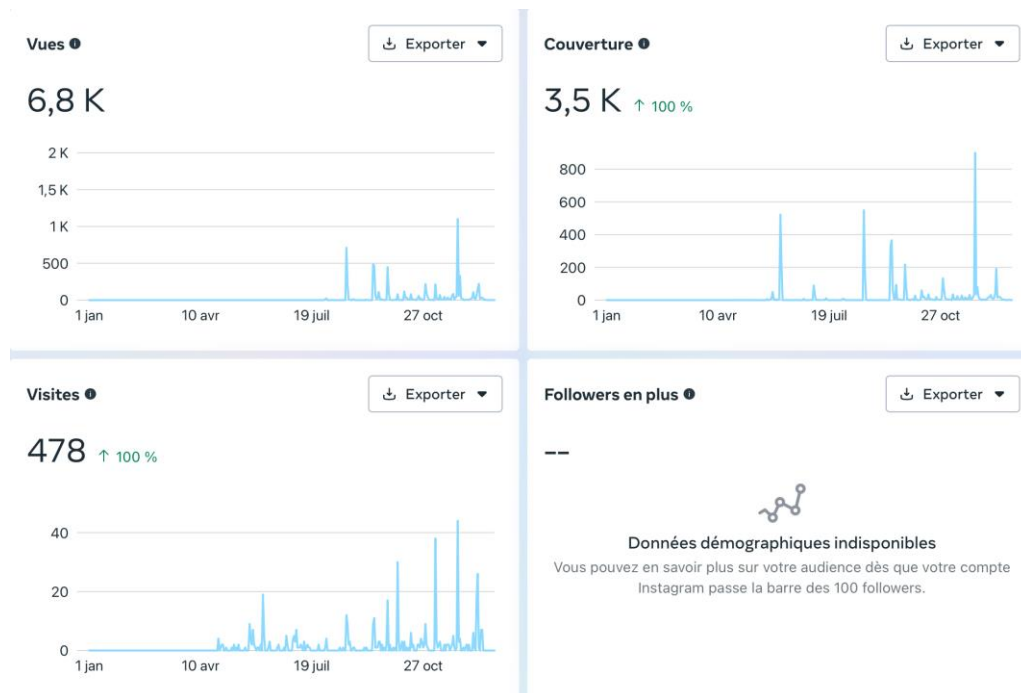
Vues

Exporter

6,8 K

2 K
1,5 K
1 K
500
0

1 jan
10 avr
19 juil
27 oct

Couverture

Exporter

3,5 K ↑ 100 %

800
600
400
200
0

1 jan
10 avr
19 juil
27 oct

Visites

Exporter

478 ↑ 100 %

40
20
0

1 jan
10 avr
19 juil
27 oct

Followers en plus

Exporter

--

Données démographiques indisponibles

Vous pouvez en savoir plus sur votre audience dès que votre compte Instagram passe la barre des 100 followers.